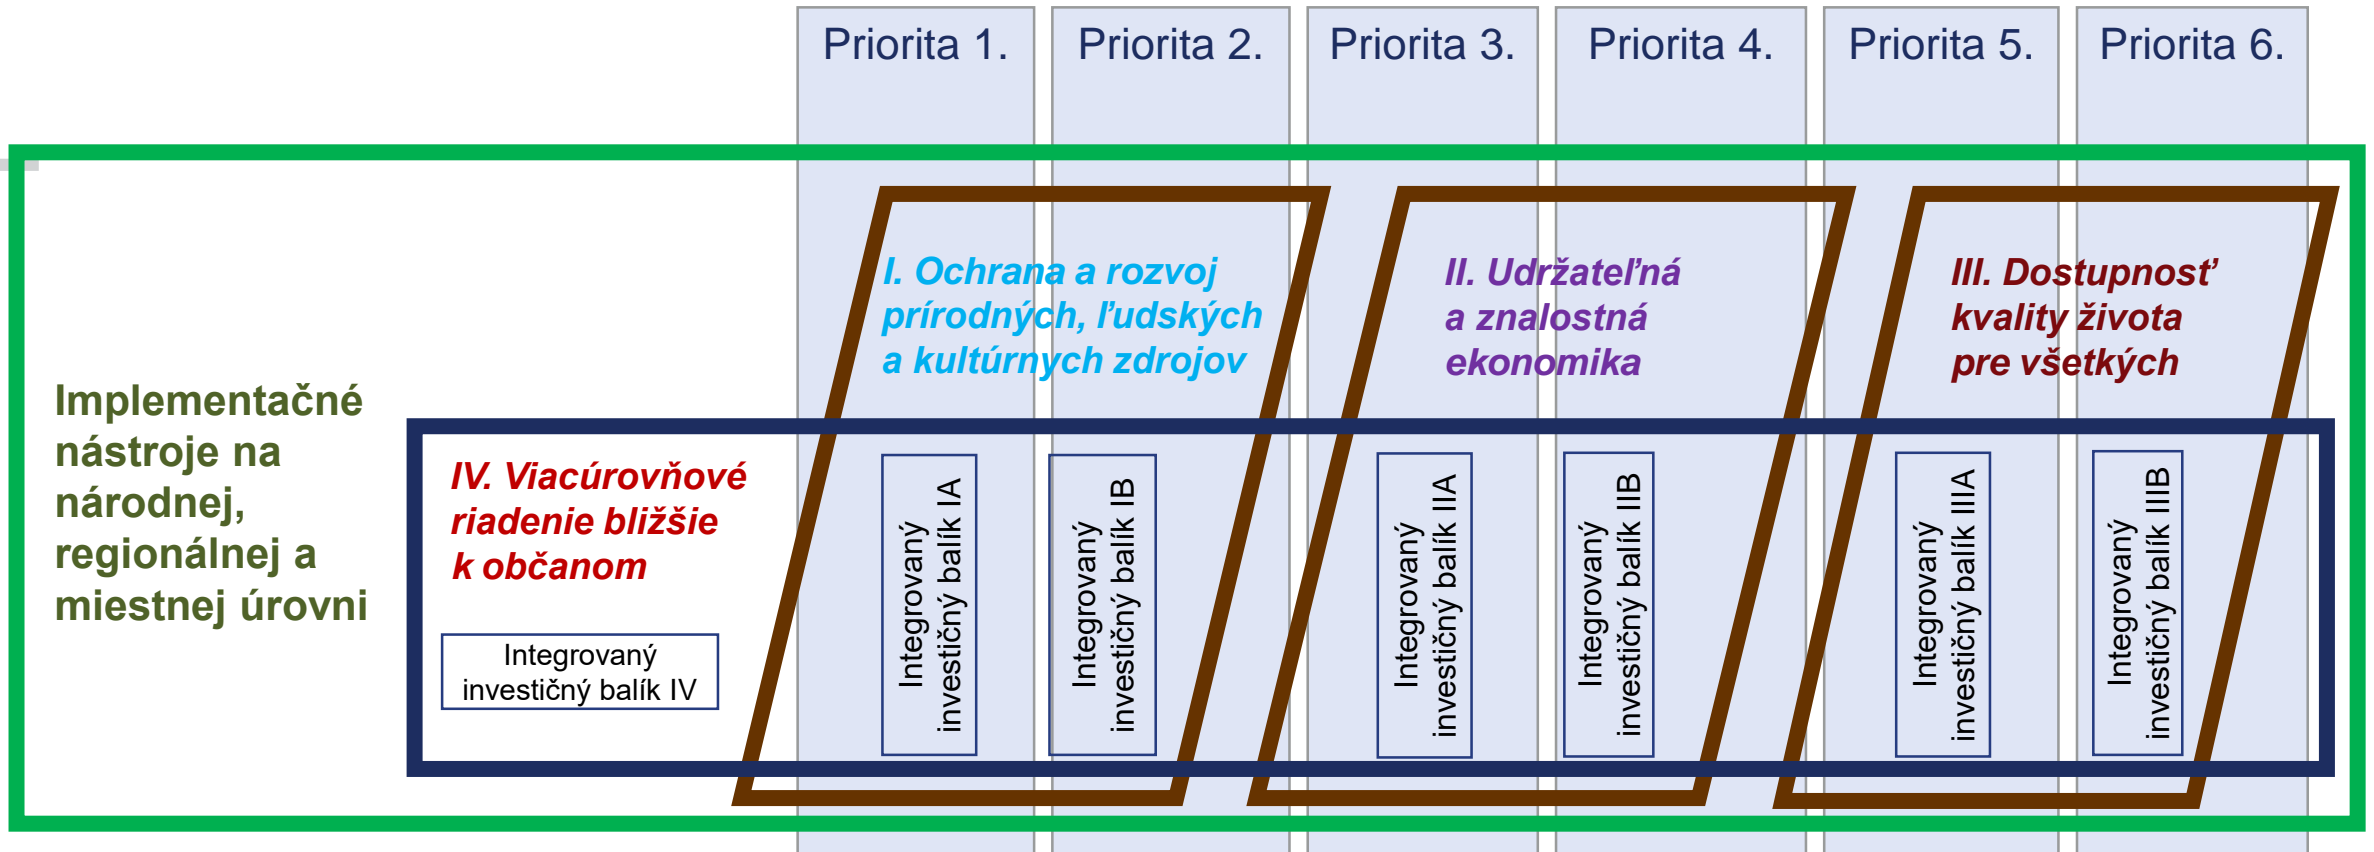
Priorita 1.

Priorita 2.

Priorita 3.

Priorita 4.

Priorita 5.

Priorita 6.

I. Ochrana a rozvoj prírodných, ľudských a kultúrnych zdrojov

II. Udržateľná a znalostná ekonomika

III. Dostupnosť kvality života pre všetkých

Implementačné nástroje na národnej, regionálnej a miestnej úrovni

IV. Viacúrovňové riadenie bližšie k občanom

Integrovaný investičný balík IV

Integrovaný investičný balík IA

Integrovaný investičný balík IB

Integrovaný investičný balík IIA

Integrovaný investičný balík IIB

Integrovaný investičný balík IIIA

Integrovaný investičný balík IIIB